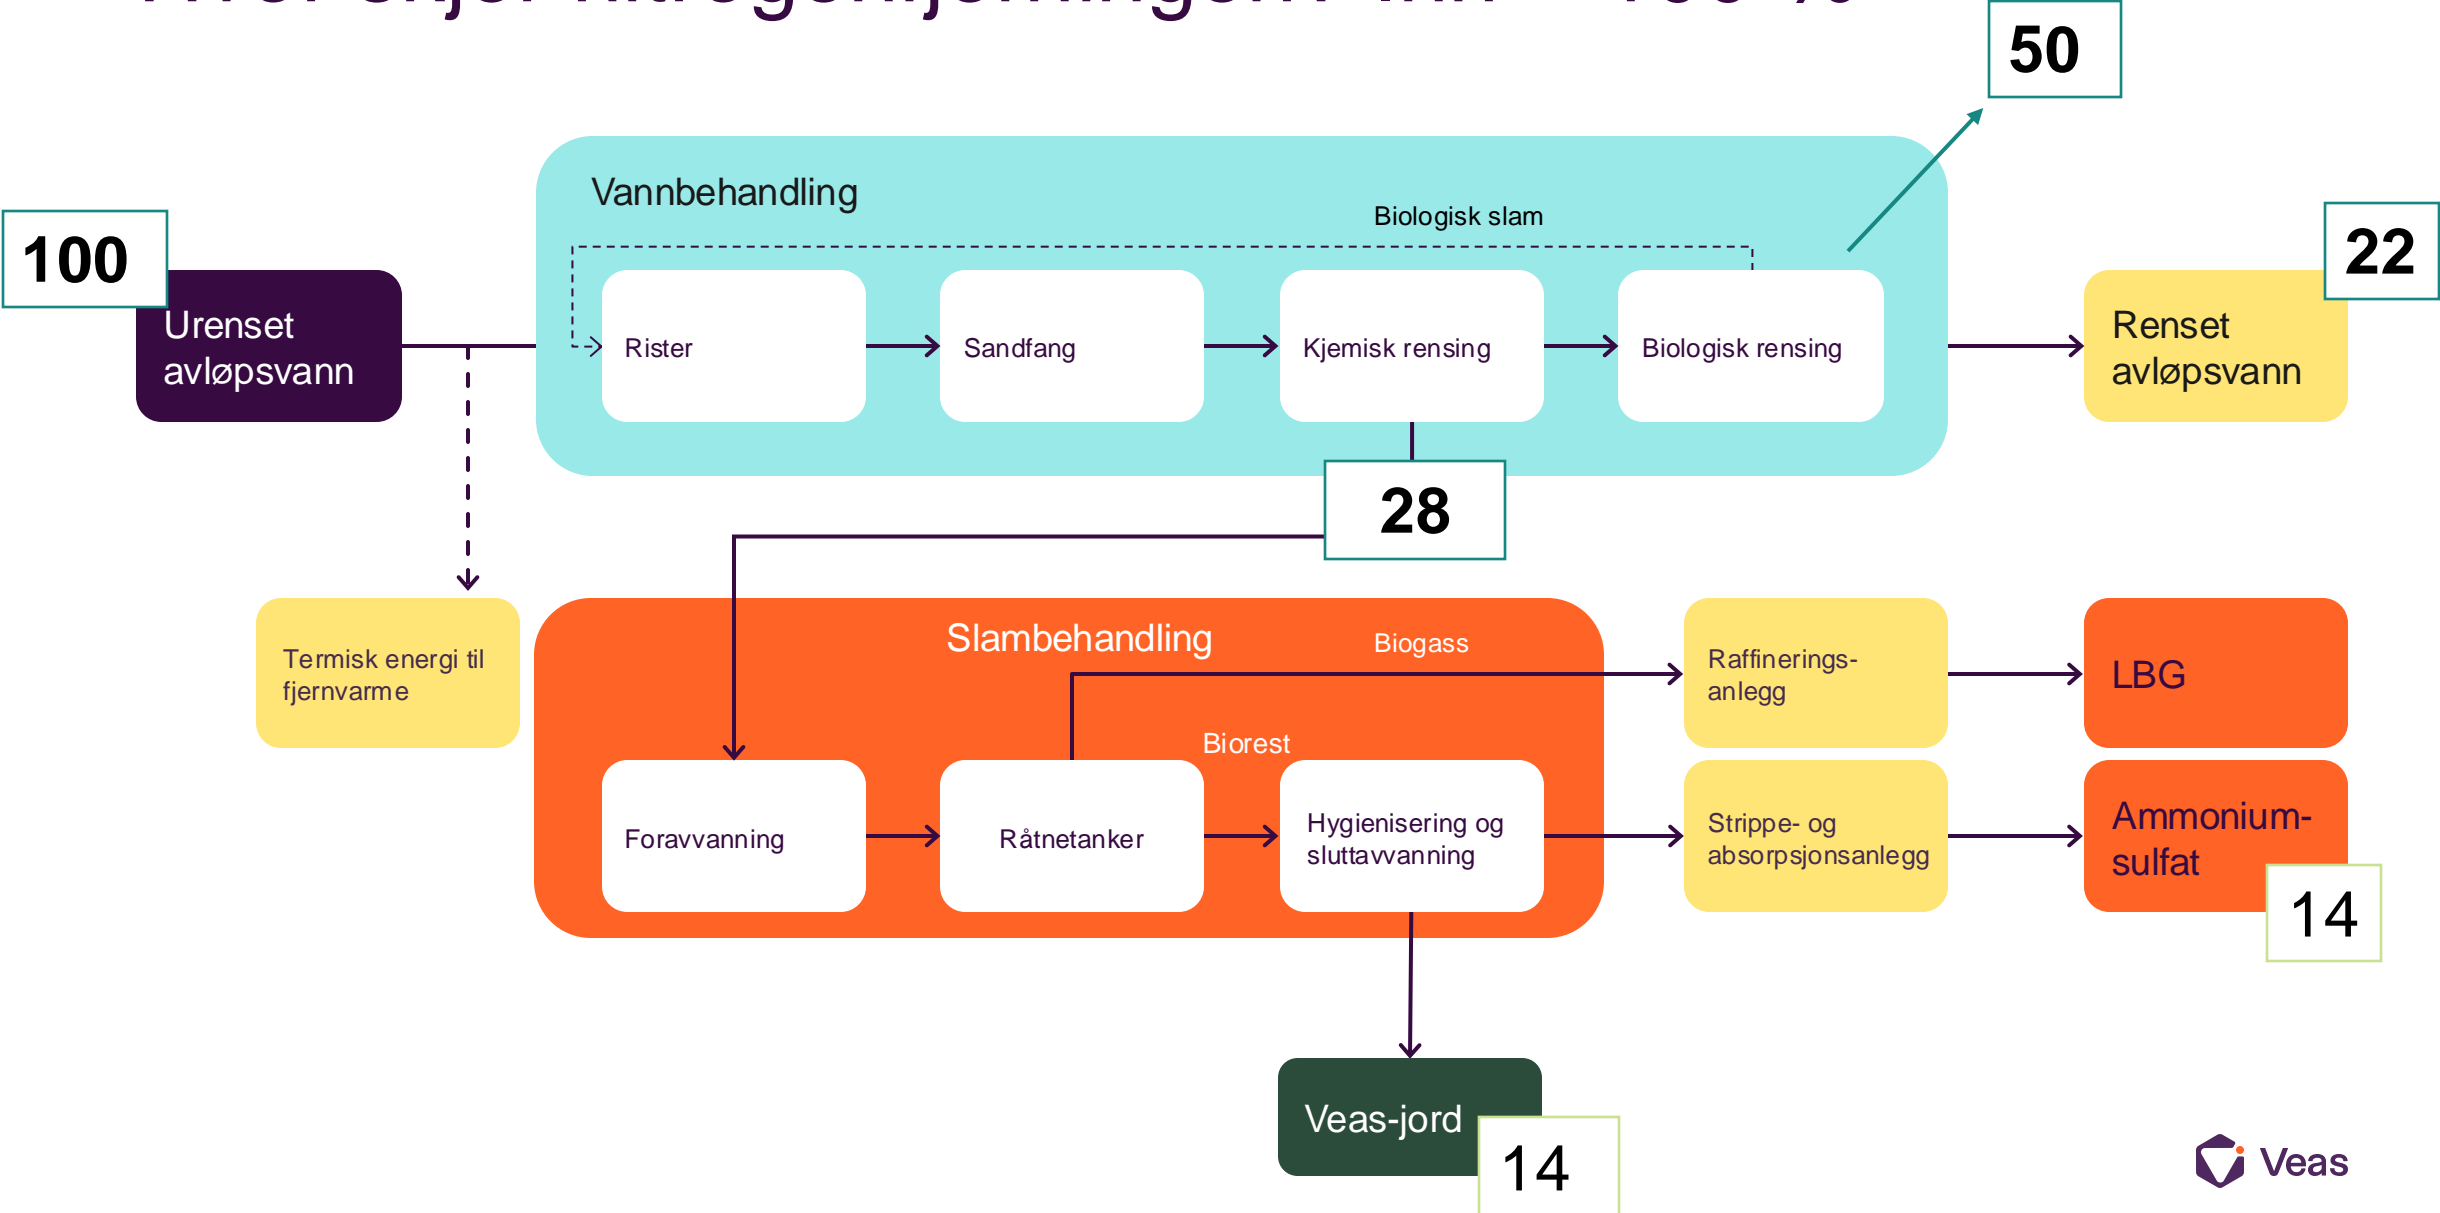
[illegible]

50

100

Urenset avløpsvann

Vannbehandling

Biologisk slam

Rister

Sandfang

Kjemisk rensing

Biologisk rensing

22

Renset avløpsvann

28

Termisk energi til fjernvarme

Slambehandling

Biogass

Raffinerings-anlegg

LBG

Biorest

Foravvanning

Råtnetanker

Hygienisering og sluttavvanning

Strippe- og absorpsjonsanlegg

Ammonium-sulfat

14

Veas-jord

14

Veas